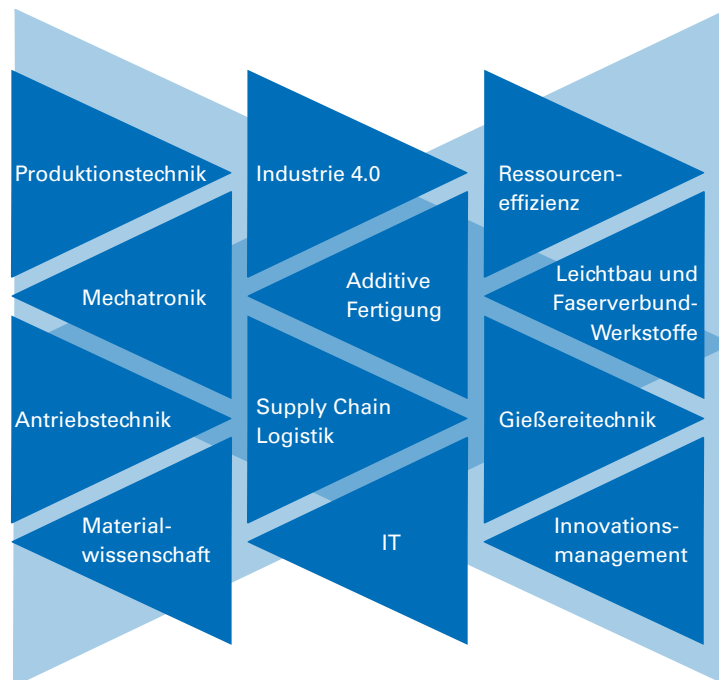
Produktionstechnik

Mechatronik

Antriebstechnik

Materialwissenschaft

Industrie 4.0

Additive Fertigung

Supply Chain Logistik

IT

Ressourceneffizienz

Leichtbau und Faserverbund-Werkstoffe

Gießereitechnik

Innovationsmanagement